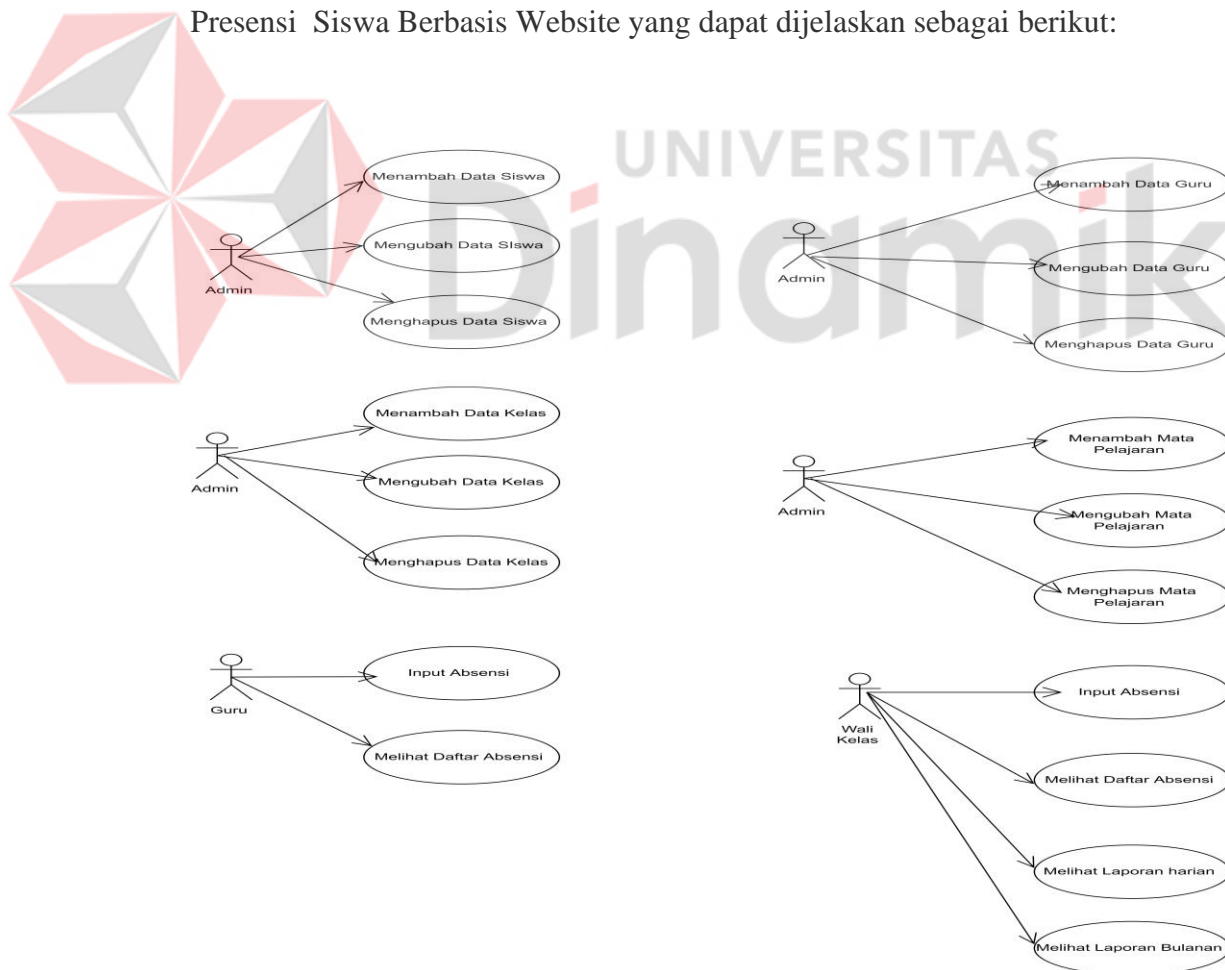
Presensi Siswa Berbasis Website yang dapat dijelaskan sebagai berikut:

UNIVERSITAS
Dinamika

Admin
Menambah Data Siswa
Mengubah Data SIswa
Menghapus Data Siswa

Admin
Menambah Data Guru
Mengubah Data Guru
Menghapus Data Guru

Admin
Menambah Data Kelas
Mengubah Data Kelas
Menghapus Data Kelas

Admin
Menambah Mata Pelajaran
Mengubah Mata Pelajaran
Menghapus Mata Pelajaran

Guru
Input Absensi
Melihat Daftar Absensi

Wali Kelas
Input Absensi
Melihat Daftar Absensi
Melihat Laporan harian
Melihat Laporan Bulanan